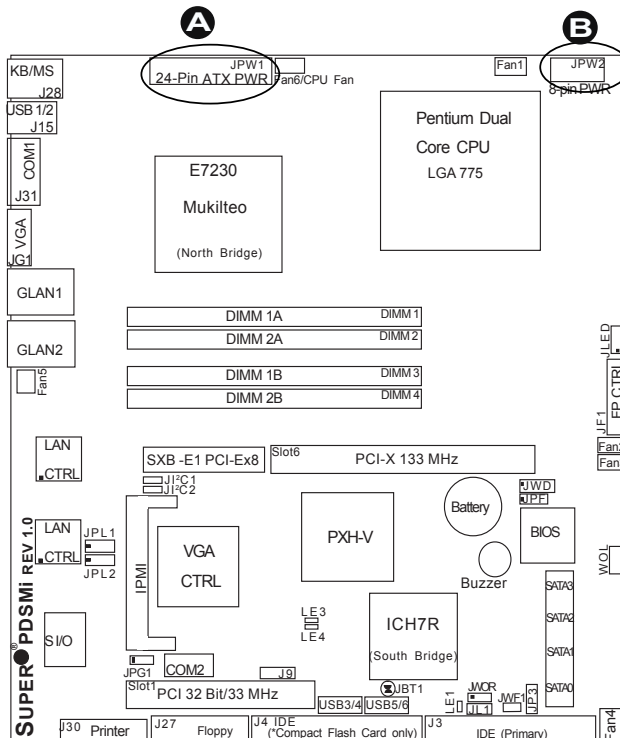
A
B
KB/MS
J28
JPW1
24-Pin ATX PWR
Fan6/CPU Fan
Fan1
JPW2
8-pin PWR
USB 1/2
J15
COM1
J31
Pentium Dual Core CPU
LGA 775
E7230
Mukilteo
(North Bridge)
VGA
JG1
GLAN1
GLAN2
Fan5
DIMM 1A
DIMM 1
DIMM 2A
DIMM 2
DIMM 1B
DIMM 3
DIMM 2B
DIMM 4
JLED
FP CTRL
JF1
Fan
Fan
LAN
CTRL
SXB -E1 PCI-Ex8
Slot6
PCI-X 133 MHz
JI²C1
JI²C2
JWD
JPF
Battery
BIOS
SUPER PDSMi REV 1.0
LAN
CTRL
JPL1
JPL2
IPMI
VGA
CTRL
PXH-V
Buzzer
WOL
SATA3
SATA2
SATA1
SATA0
LE3
LE4
ICH7R
(South Bridge)
S I/O
JPG1
COM2
J9
Slot1
PCI 32 Bit/33 MHz
JBT1
JWOR
JL1
LE1
JWF1
JP3
USB3/4
USB5/6
J30
Printer
J27
Floppy
J4 IDE
(*Compact Flash Card only)
J3
IDE (Primary)
Fan4